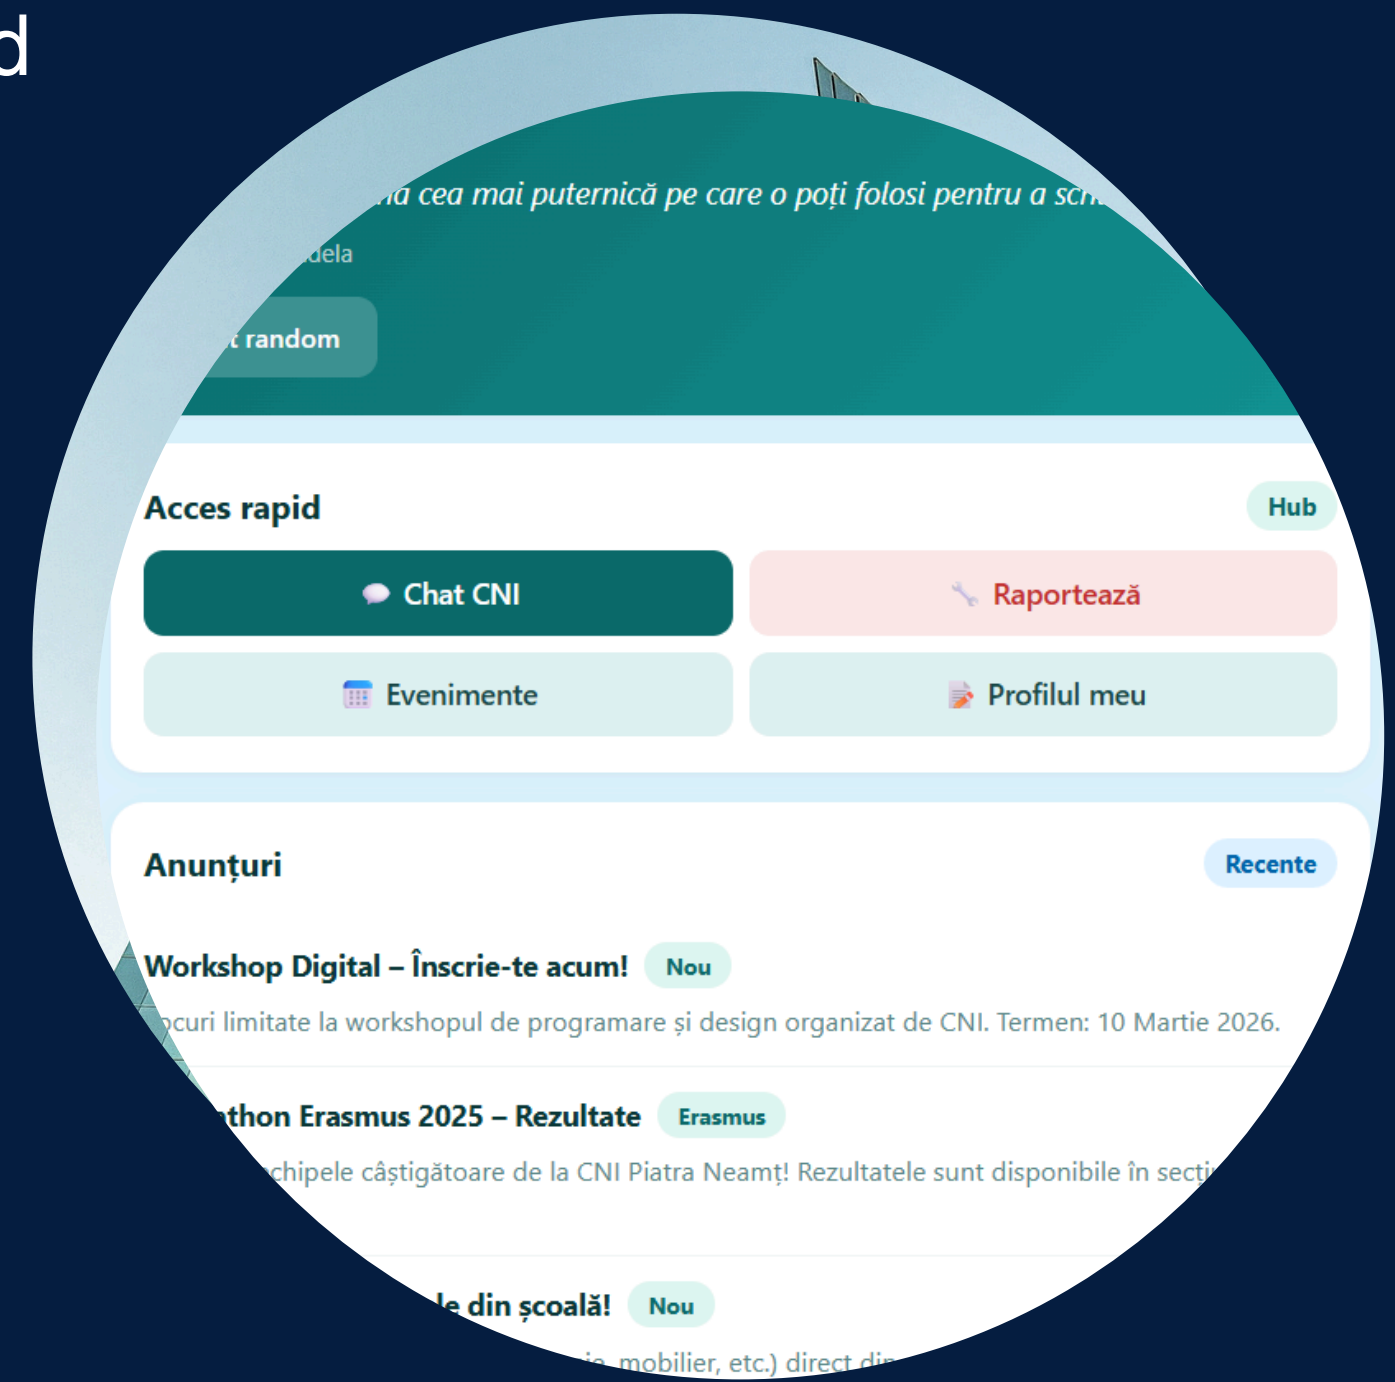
d

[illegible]a cea mai puternică pe care o poți folosi pentru a sch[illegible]

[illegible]dela

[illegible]t random

Acces rapid

Hub

Chat CNI

Raportează

Evenimente

Profilul meu

Anunțuri

Recente

Workshop Digital – Înscrie-te acum! Nou

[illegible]ocuri limitate la workshopul de programare și design organizat de CNI. Termen: 10 Martie 2026.

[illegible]thon Erasmus 2025 – Rezultate Erasmus

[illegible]chipele câștigătoare de la CNI Piatra Neamț! Rezultatele sunt disponibile în secți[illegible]

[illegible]le din școală! Nou

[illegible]ie, mobilier, etc.) direct din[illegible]